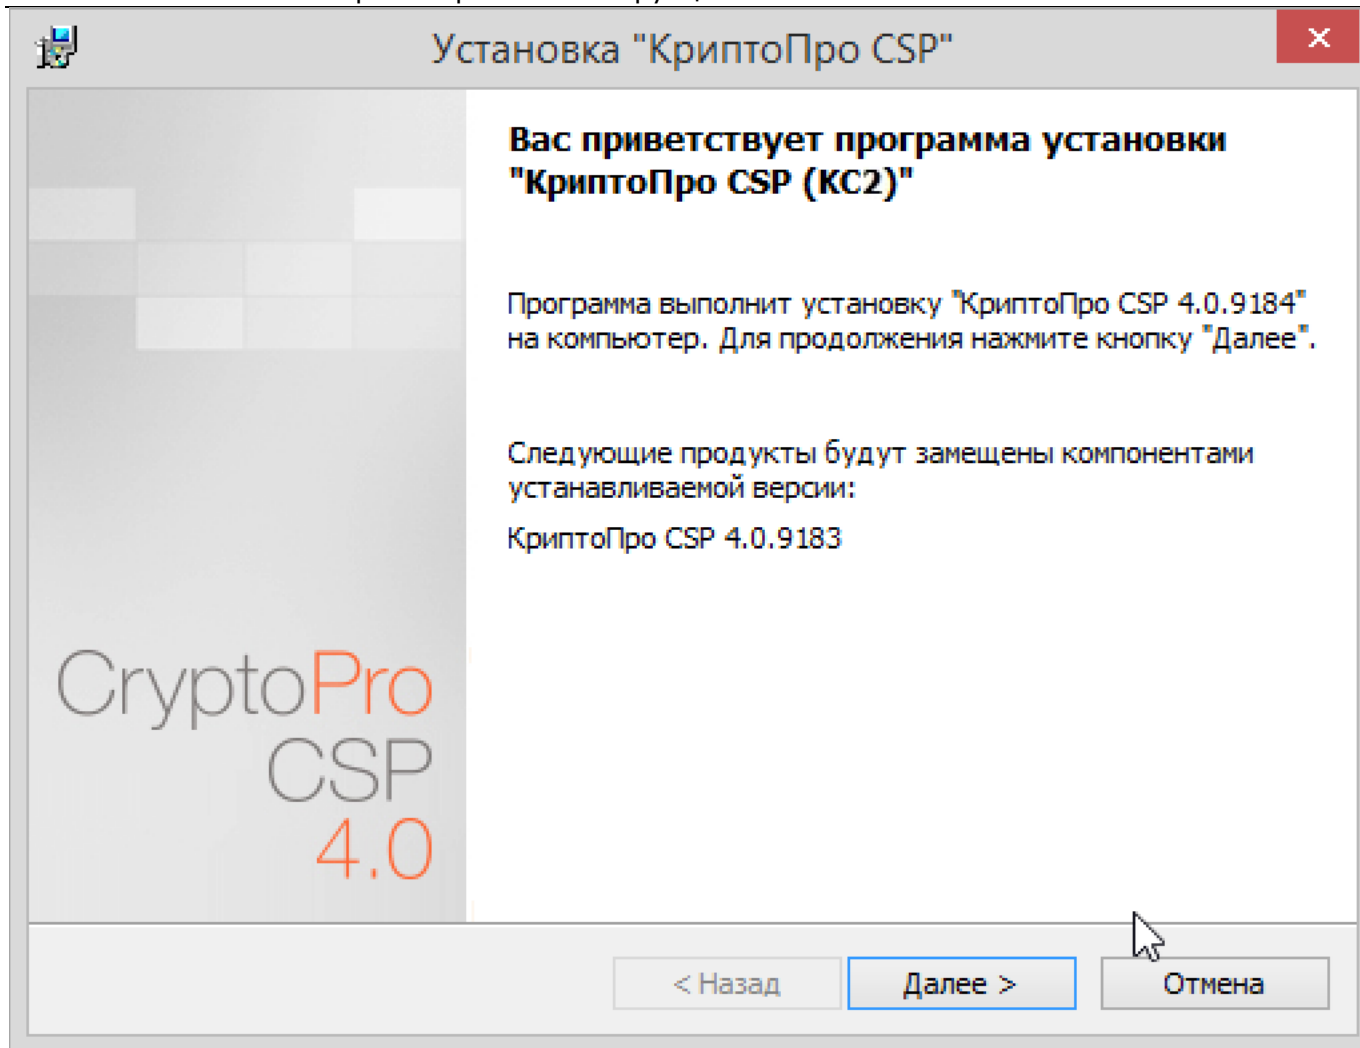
Установка "КриптоПро CSP"

×

Вас приветствует программа установки "КриптоПро CSP (КС2)"

Программа выполнит установку "КриптоПро CSP 4.0.9184" на компьютер. Для продолжения нажмите кнопку "Далее".

Следующие продукты будут замещены компонентами устанавливаемой версии:

КриптоПро CSP 4.0.9183

CryptoPro CSP 4.0

< Назад

Далее >

Отмена